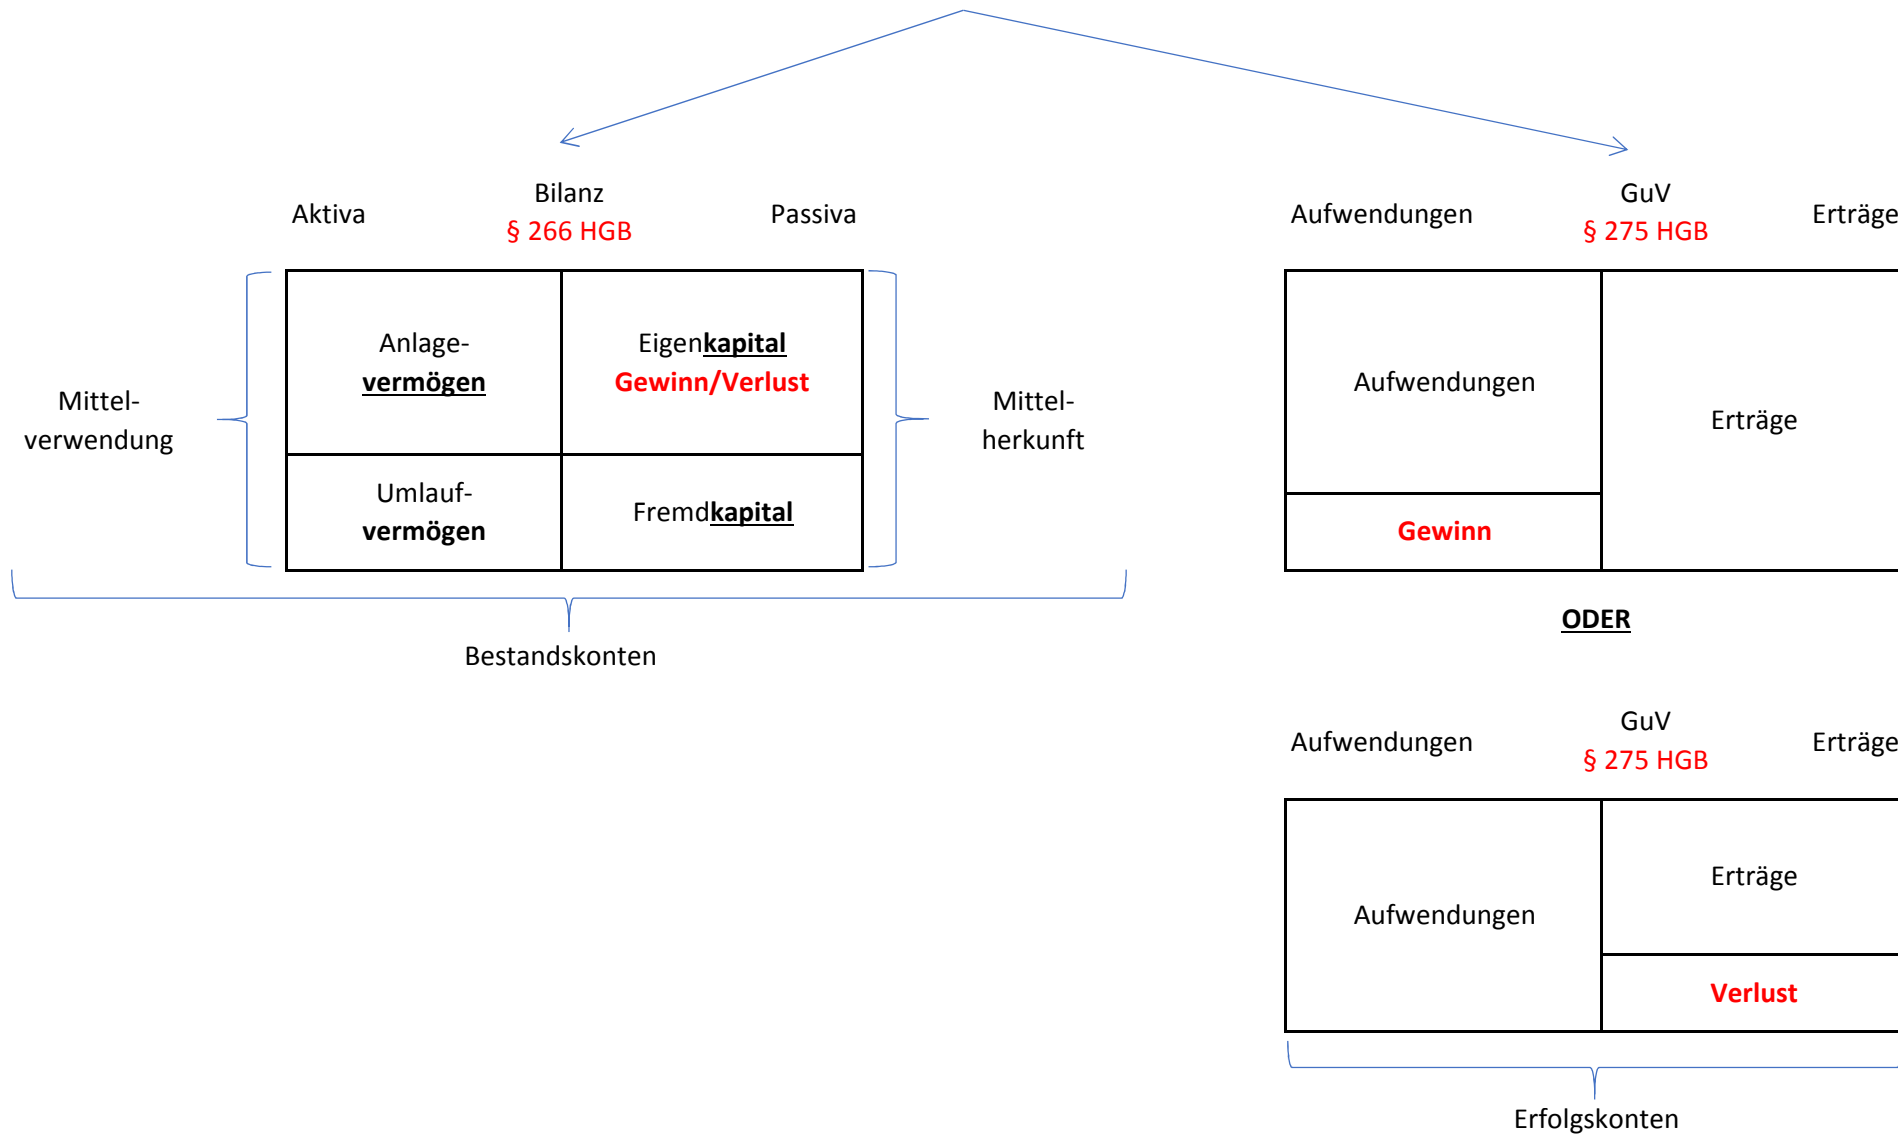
Aktiva

Bilanz
§ 266 HGB

Passiva

Mittelverwendung

| Anlagevermögen | Eigenkapital Gewinn/Verlust |
|---|---|
| Umlaufvermögen | Fremdkapital |

Mittelherkunft

Bestandskonten

Aufwendungen

GuV
§ 275 HGB

Erträge

| Aufwendungen | Erträge |
|---|---|
| Gewinn | |

ODER

Aufwendungen

GuV
§ 275 HGB

Erträge

| Aufwendungen | Erträge |
|---|---|
| | Verlust |

Erfolgskonten